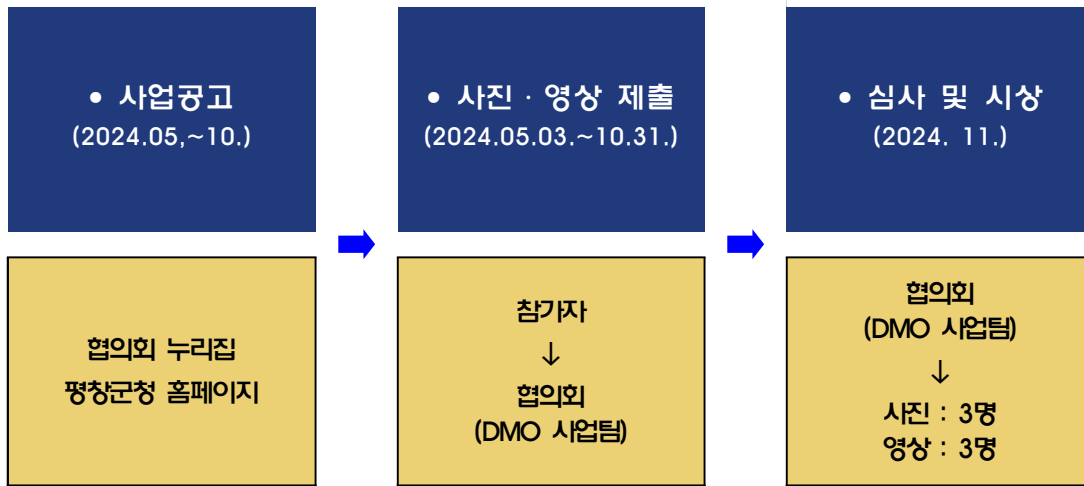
• 사업공고
(2024.05,~10.)

협의회 누리집
평창군청 홈페이지

• 사진 · 영상 제출
(2024.05.03.~10.31.)

참가자
↓
협의회
(DMO 사업팀)

• 심사 및 시상
(2024. 11.)

협의회
(DMO 사업팀)
↓
사진 : 3명
영상 : 3명